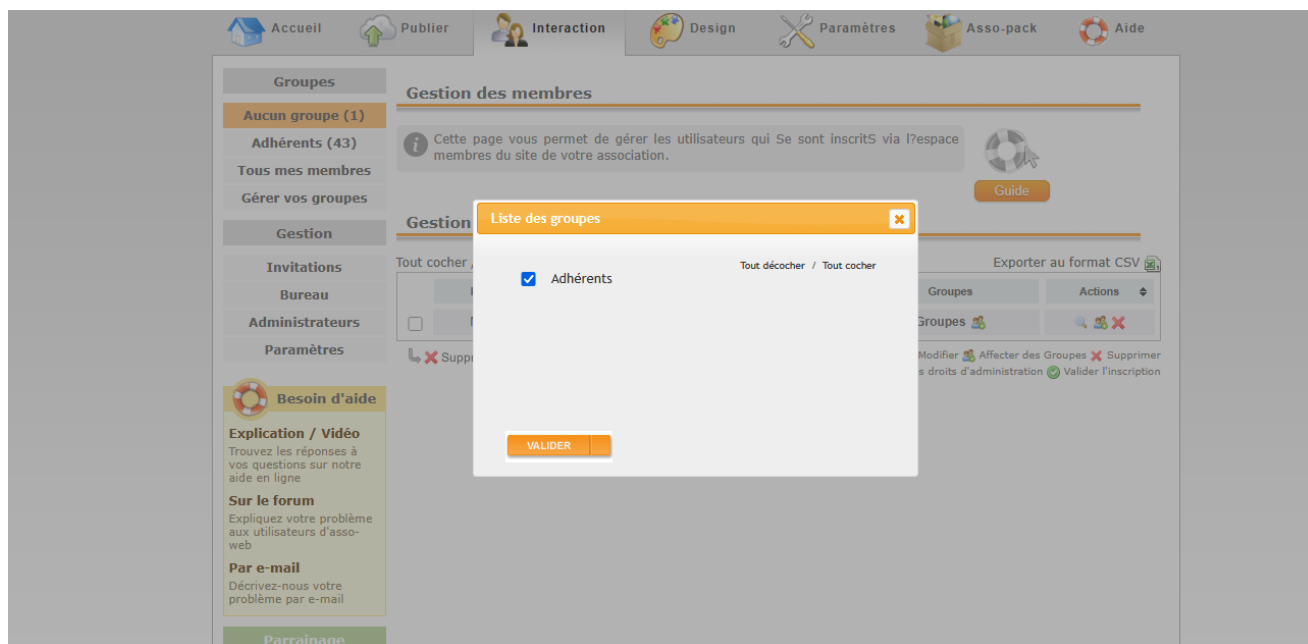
Accueil Publier Interaction Design Paramètres Asso-pack Aide

Groupes
Aucun groupe (1)
Adhérents (43)
Tous mes membres
Gérer vos groupes

Gestion
Invitations
Bureau
Administrateurs
Paramètres

Besoin d'aide
Explication / Vidéo
Trouvez les réponses à vos questions sur notre aide en ligne
Sur le forum
Expliquez votre problème aux utilisateurs d'asso-web
Par e-mail
Décrivez-nous votre problème par e-mail

Parrainage

Gestion des membres

Cette page vous permet de gérer les utilisateurs qui Se sont inscritS via l?espace membres du site de votre association.

Guide

Gestion

Tout cocher

Exporter au format CSV

Groupes | Actions

Groupes

Suppr

Modifier Affecter des Groupes Supprimer
s droits d'administration Valider l'inscription

Liste des groupes

Tout décocher / Tout cocher

Adhérents

VALIDER